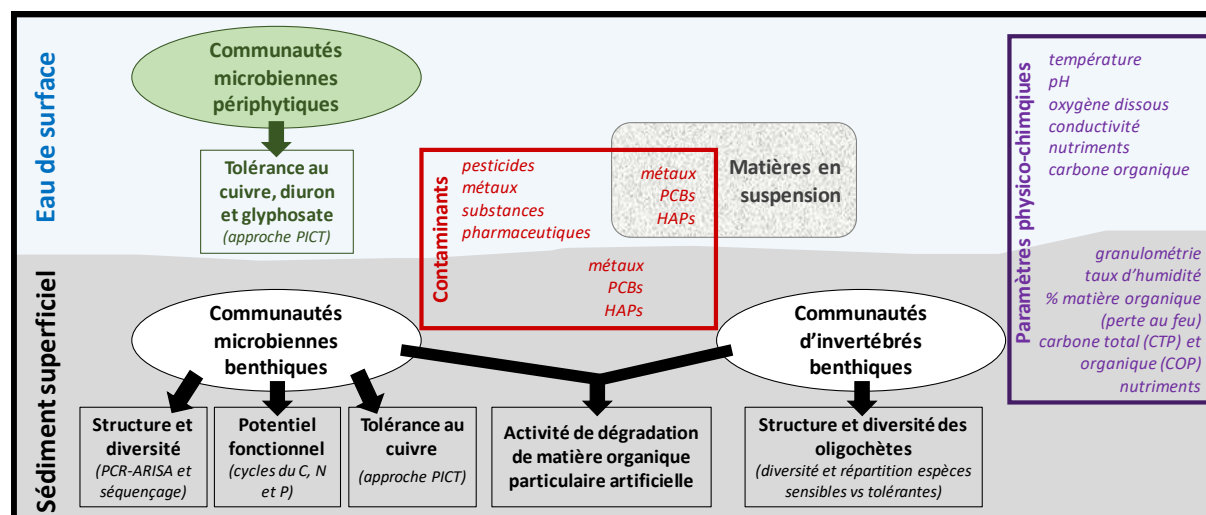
Eau de surface

Communautés microbiennes périphytiques

Tolérance au cuivre, diuron et glyphosate
(approche PICT)

Contaminants

pesticides
métaux
substances pharmaceutiques

métaux
PCBs
HAPs

Matières en suspension

métaux
PCBs
HAPs

Paramètres physico-chimiques

température
pH
oxygène dissous
conductivité
nutriments
carbone organique

granulométrie
taux d'humidité
% matière organique (perte au feu)
carbone total (CTP) et organique (COP)
nutriments

Sédiment superficiel

Communautés microbiennes benthiques

Communautés d'invertébrés benthiques

Structure et diversité
(PCR-ARISA et séquençage)

Potentiel fonctionnel
(cycles du C, N et P)

Tolérance au cuivre
(approche PICT)

Activité de dégradation de matière organique particulaire artificielle

Structure et diversité des oligochètes
(diversité et répartition espèces sensibles vs tolérantes)